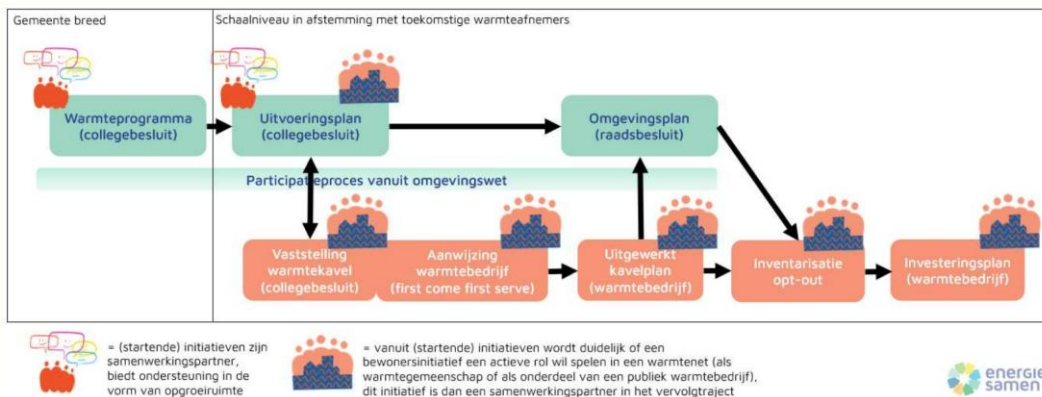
Gemeente breed

Schaalniveau in afstemming met toekomstige warmteafnemers

Warmteprogramma (collegebesluit)

Uitvoeringsplan (collegebesluit)

Omgevingsplan (raadsbesluit)

Participatieproces vanuit omgevingswet

Vaststelling warmtekavel (collegebesluit)

Aanwijzing warmtebedrijf (first come first serve)

Uitgewerkt kavelplan (warmtebedrijf)

Inventarisatie opt-out

Investeringsplan (warmtebedrijf)

= (startende) initiatieven zijn samenwerkingspartner, biedt ondersteuning in de vorm van opgroeiruimte

= vanuit (startende) initiatieven wordt duidelijk of een bewonersinitiatief een actieve rol wil spelen in een warmtenet (als warmtegemeenschap of als onderdeel van een publiek warmtebedrijf), dit initiatief is dan een samenwerkingspartner in het vervolgtraject

energie samen